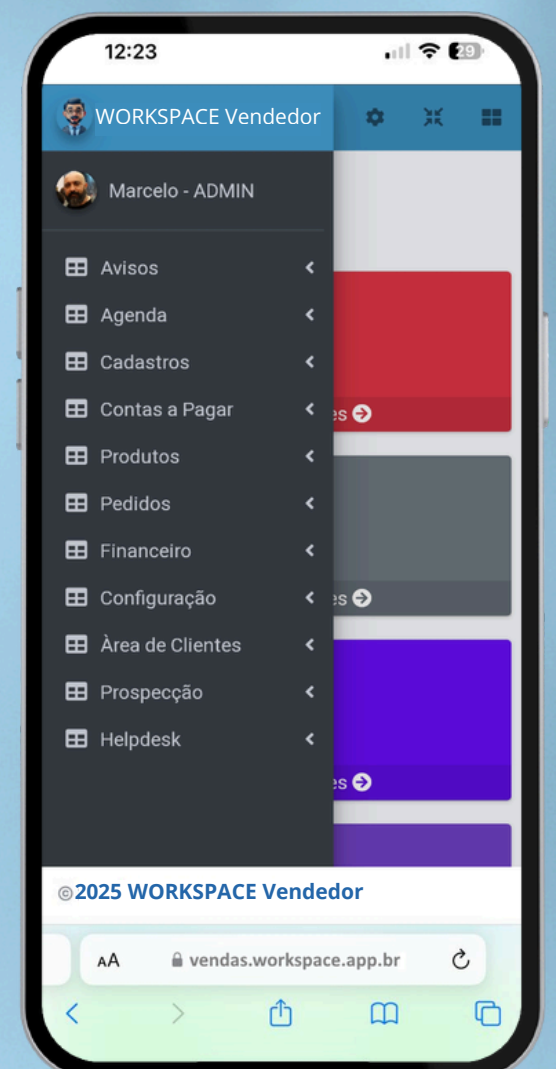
12:23

29

WORKSPACE Vendedor

Marcelo - ADMIN

Avisos

Agenda

Cadastros

Contas a Pagar

Produtos

Pedidos

Financeiro

Configuração

Àrea de Clientes

Prospecção

Helpdesk

es

es

es

©2025 WORKSPACE Vendedor

AA vendas.workspace.app.br